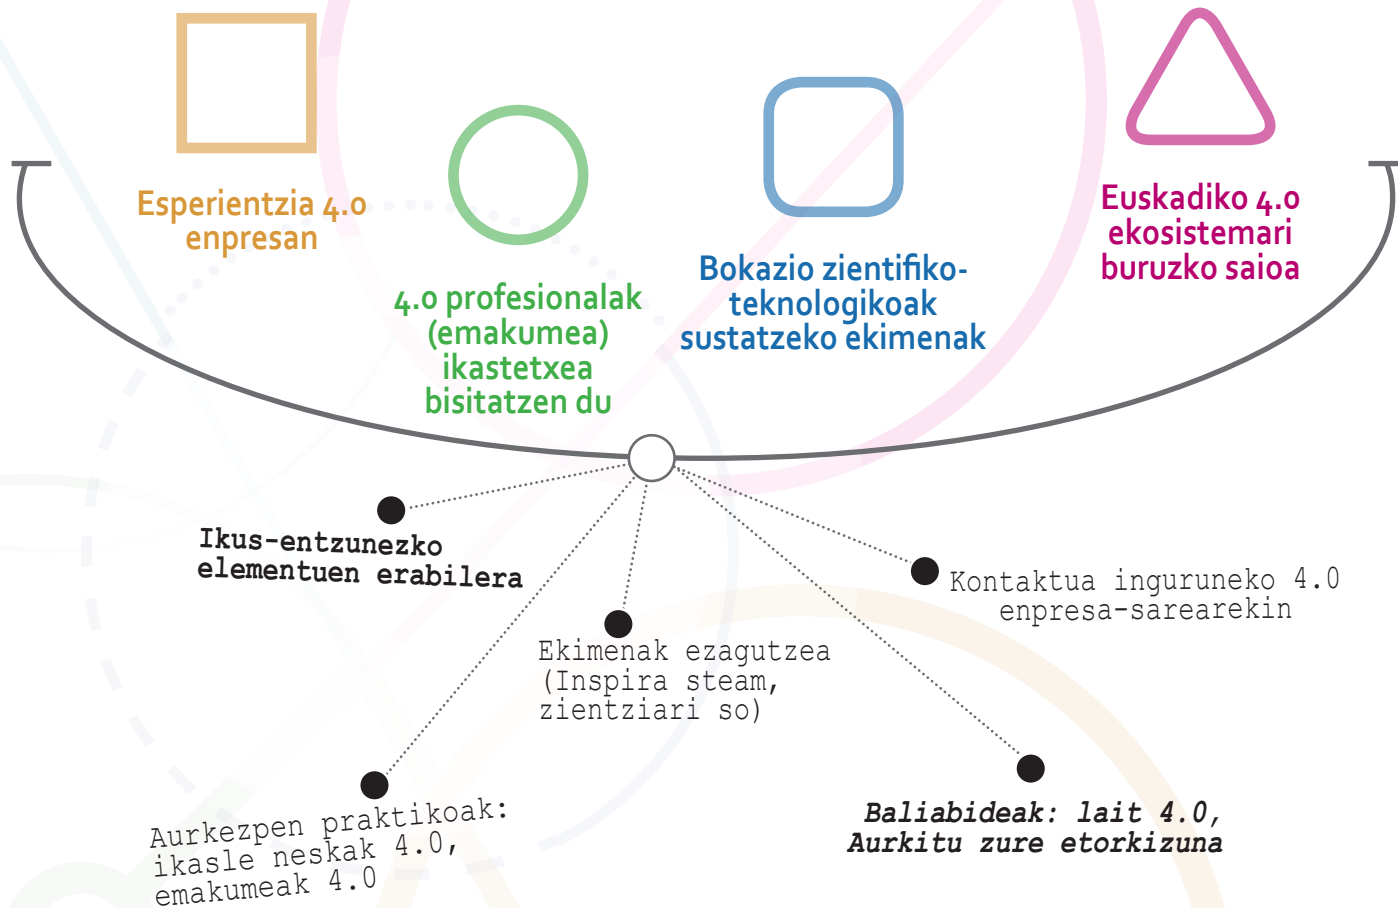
Esperientzia 4.0 enpresan

4.0 profesionalak (emakumea) ikastetxea bisitatzen du

Bokazio zientifiko-teknologikoak sustatzeko ekimenak

Euskadiko 4.0 ekosistemari buruzko saioa

Ikus-entzunezko elementuen erabilera

Kontaktua inguruneko 4.0 enpresa-sarearekin

Ekimenak ezagutzea (Inspira steam, zientziari so)

Aurkezpen praktikoak: ikasle neskak 4.0, emakumeak 4.0

Baliabideak: lait 4.0, Aurkitu zure etorkizuna